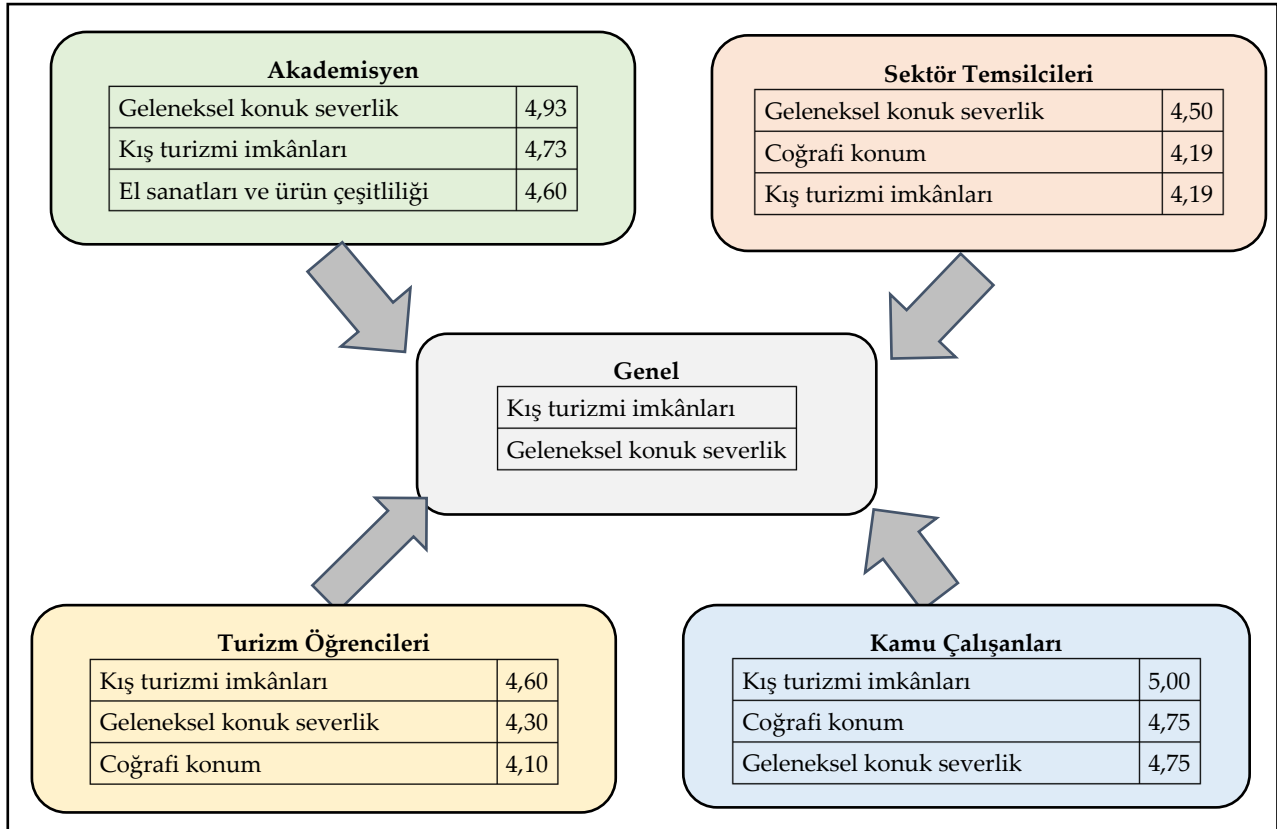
**Akademisyen**

| | |
|---|---|
| Geleneksel konuk severlik | 4,93 |
| Kış turizmi imkânları | 4,73 |
| El sanatları ve ürün çeşitliliği | 4,60 |

**Sektör Temsilcileri**

| | |
|---|---|
| Geleneksel konuk severlik | 4,50 |
| Coğrafi konum | 4,19 |
| Kış turizmi imkânları | 4,19 |

**Genel**

| |
|---|
| Kış turizmi imkânları |
| Geleneksel konuk severlik |

**Turizm Öğrencileri**

| | |
|---|---|
| Kış turizmi imkânları | 4,60 |
| Geleneksel konuk severlik | 4,30 |
| Coğrafi konum | 4,10 |

**Kamu Çalışanları**

| | |
|---|---|
| Kış turizmi imkânları | 5,00 |
| Coğrafi konum | 4,75 |
| Geleneksel konuk severlik | 4,75 |